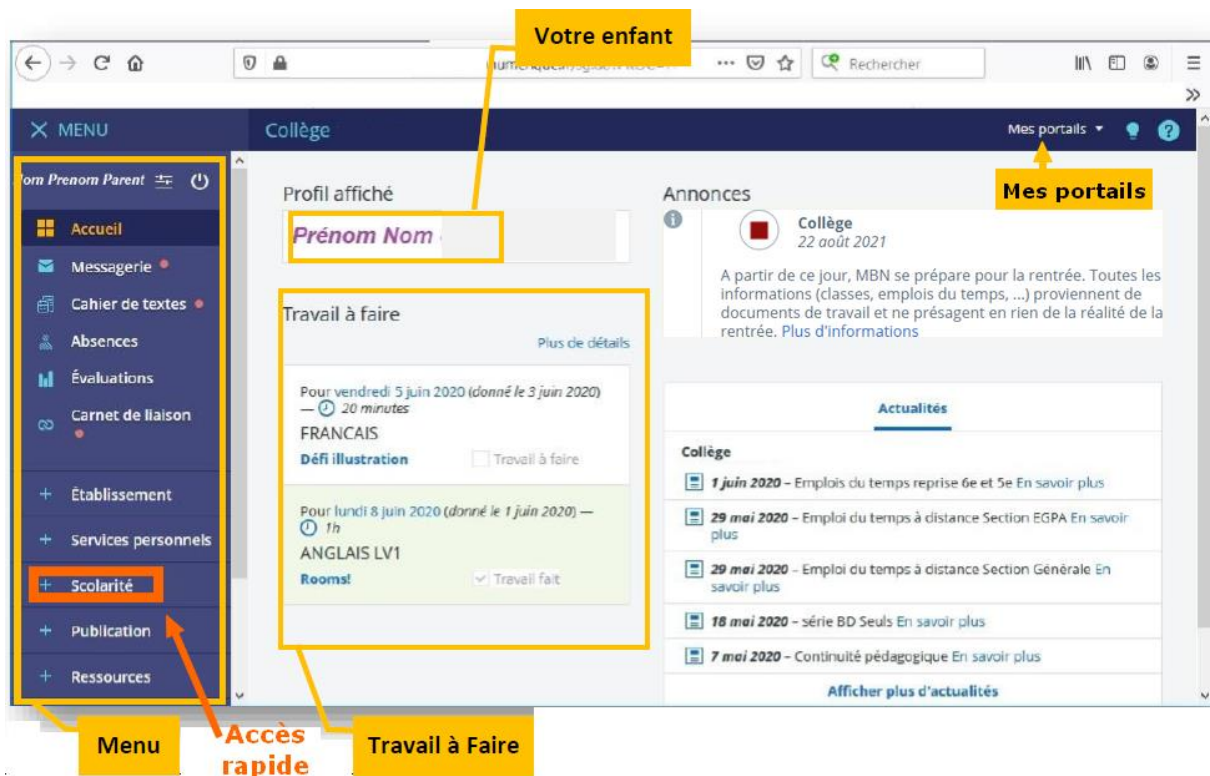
Votre enfant

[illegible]

Rechercher

MENU

Collège

Mes portails

Mes portails

Nom Prenom Parent

Accueil

Messagerie

Cahier de textes

Absences

Évaluations

Carnet de liaison

Établissement

Services personnels

Scolarité

Publication

Ressources

Profil affiché

Prénom Nom

Travail à faire

Plus de détails

Pour vendredi 5 juin 2020 (donné le 3 juin 2020) — 20 minutes

FRANCAIS

Défi illustration

Travail à faire

Pour lundi 8 juin 2020 (donné le 1 juin 2020) — 1h

ANGLAIS LV1

Rooms!

Travail fait

Annonces

Collège

22 août 2021

A partir de ce jour, MBN se prépare pour la rentrée. Toutes les informations (classes, emplois du temps, ...) proviennent de documents de travail et ne présagent en rien de la réalité de la rentrée. Plus d'informations

Actualités

Collège

1 juin 2020 – Emplois du temps reprise 6e et 5e En savoir plus

29 mai 2020 – Emploi du temps à distance Section EGPA En savoir plus

29 mai 2020 – Emploi du temps à distance Section Générale En savoir plus

18 mai 2020 – série BD Seuls En savoir plus

7 mai 2020 – Continuité pédagogique En savoir plus

Afficher plus d'actualités

Menu

Accès rapide

Travail à Faire